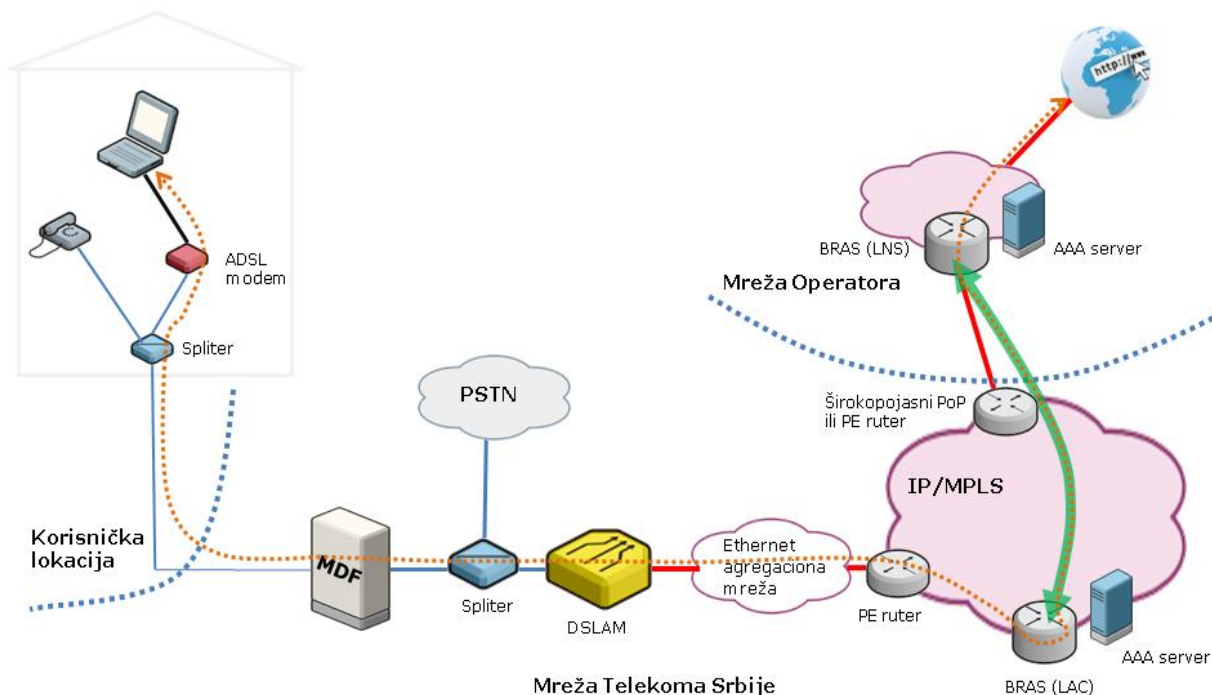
http://www

BRAS (LNS)

AAA server

Mreža Operatora

ADSL modem

Spliter

PSTN

Širokopojasni PoP ili PE ruter

IP/MPLS

Korisnička lokacija

MDF

Spliter

DSLAM

Ethernet agregaciona mreža

PE ruter

AAA server

BRAS (LAC)

Mreža Telekoma Srbije